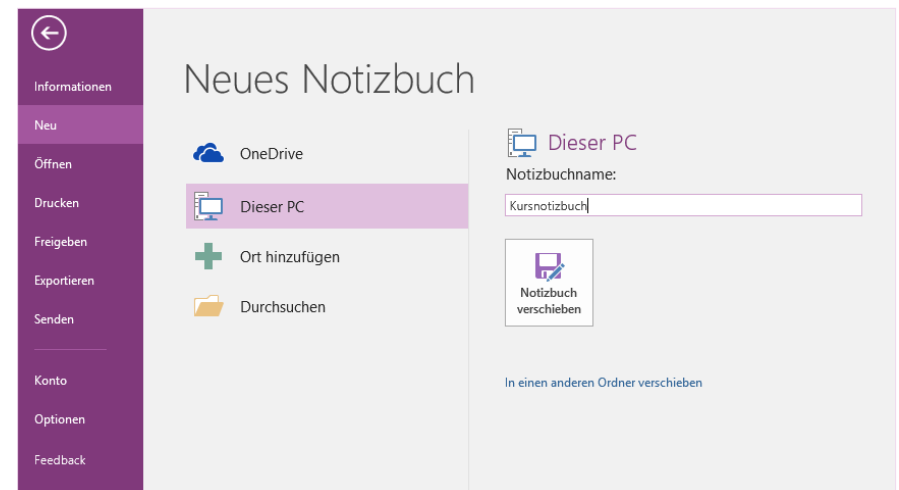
Informationen
Neu
Öffnen
Drucken
Freigeben
Exportieren
Senden

Konto
Optionen
Feedback

Neues Notizbuch

OneDrive
Dieser PC
Ort hinzufügen
Durchsuchen

Dieser PC
Notizbuchname:
Kursnotizbuch

Notizbuch verschieben

In einen anderen Ordner verschieben